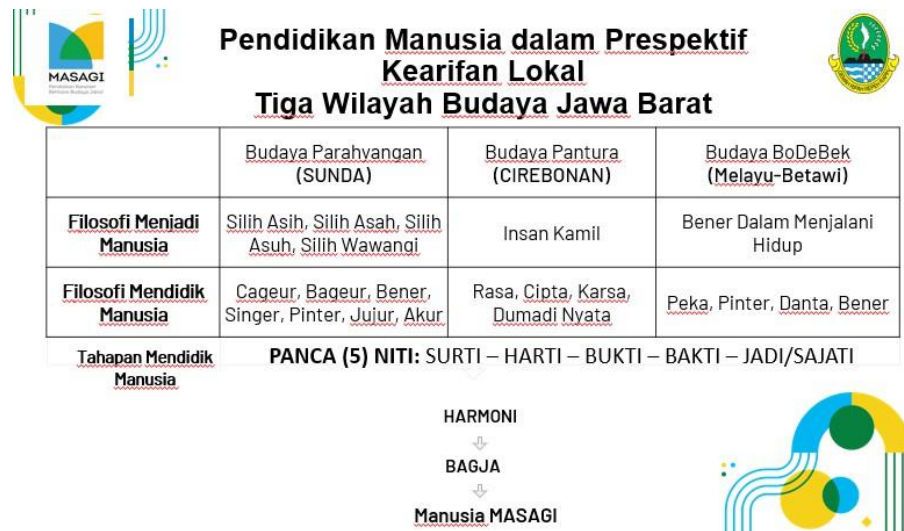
MASAGI
Pendidikan Karakter Berbasis Budaya Jabar

Pendidikan Manusia dalam Prespektif Kearifan Lokal
Tiga Wilayah Budaya Jawa Barat

| | Budaya Parahyangan (SUNDA) | Budaya Pantura (CIREBONAN) | Budaya BoDeBek (Melayu-Betawi) |
|---|---|---|---|
| Filosofi Menjadi Manusia | Silih Asih, Silih Asah, Silih Asuh, Silih Wawangi | Insan Kamil | Bener Dalam Menjalani Hidup |
| Filosofi Mendidik Manusia | Cageur, Bageur, Bener, Singer, Pinter, Jujur, Akur | Rasa, Cipta, Karsa, Dumadi Nyata | Peka, Pinter, Danta, Bener |

Tahapan Mendidik Manusia
PANCA (5) NITI: SURTI – HARTI – BUKTI – BAKTI – JADI/SAJATI

HARMONI
BAGJA
Manusia MASAGI